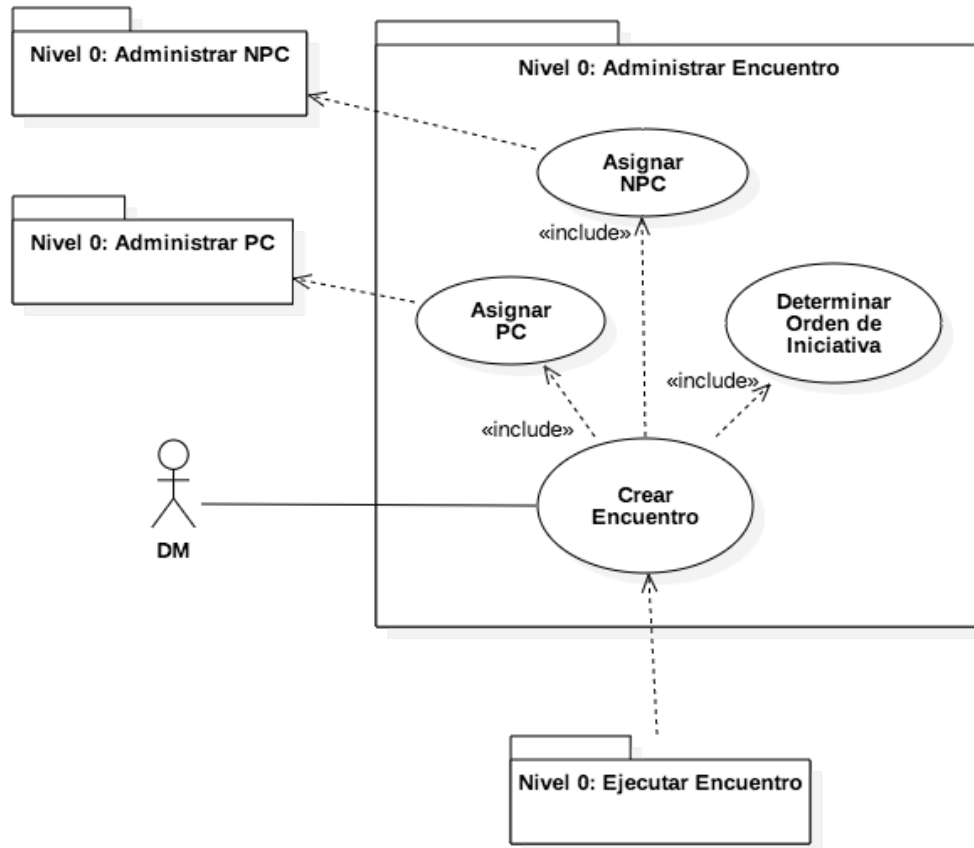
Nivel 0: Administrar NPC

Nivel 0: Administrar Encuentro

Asignar NPC

«include»

Nivel 0: Administrar PC

Asignar PC

Determinar Orden de Iniciativa

«include»

«include»

Crear Encuentro

DM

Nivel 0: Ejecutar Encuentro